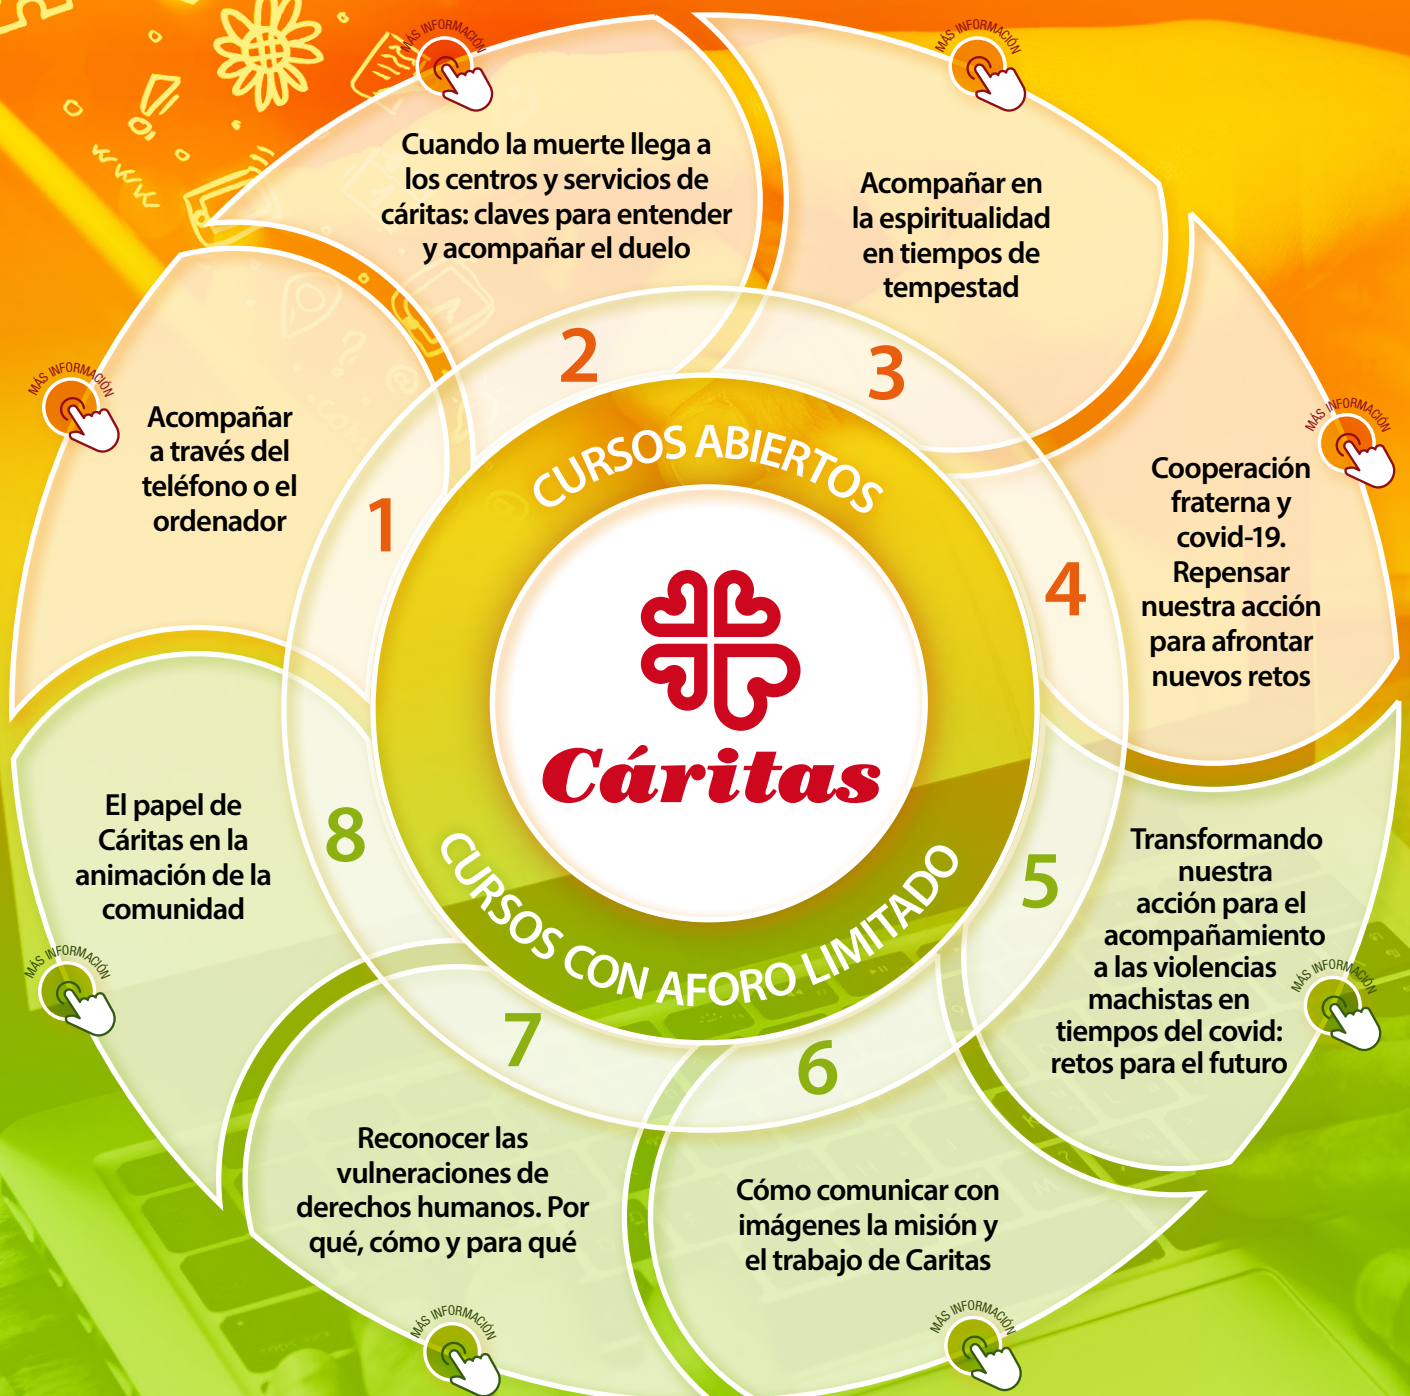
CURSOS ABIERTOS

Cáritas

CURSOS CON AFORO LIMITADO

1
MÁS INFORMACIÓN
Acompañar a través del teléfono o el ordenador

2
MÁS INFORMACIÓN
Cuando la muerte llega a los centros y servicios de cáritas: claves para entender y acompañar el duelo

3
MÁS INFORMACIÓN
Acompañar en la espiritualidad en tiempos de tempestad

4
MÁS INFORMACIÓN
Cooperación fraterna y covid-19. Repensar nuestra acción para afrontar nuevos retos

5
MÁS INFORMACIÓN
Transformando nuestra acción para el acompañamiento a las violencias machistas en tiempos del covid: retos para el futuro

6
MÁS INFORMACIÓN
Cómo comunicar con imágenes la misión y el trabajo de Caritas

7
MÁS INFORMACIÓN
Reconocer las vulneraciones de derechos humanos. Por qué, cómo y para qué

8
MÁS INFORMACIÓN
El papel de Cáritas en la animación de la comunidad